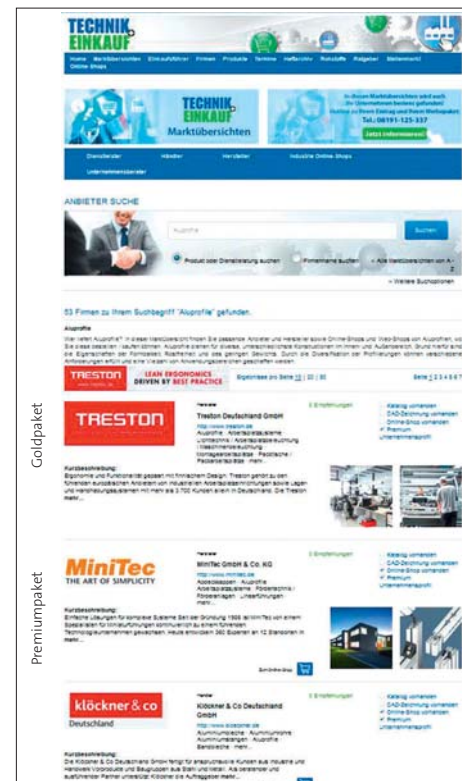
TECHNIK EINKAUF

Home Marktübersichten Einkaufsführer Firmen Produkte Termine Heftarchiv Rohstoffe Ratgeber Stellenmarkt Online Shops

TECHNIK EINKAUF Marktübersichten

In diesen Marktübersichten wird gefunden!

06191-125 337

Jetzt informieren!

Dienstleister Händler Hersteller Industrie Online Shops Unternehmensberater

ANBIETER SUCHE

Aluprofile

Suchen

Produkt oder Dienstleistung suchen Firmenname suchen

» Weitere Suchoptionen

53 Firmen zu Ihrem Suchbegriff "Aluprofile" gefunden.

Aluprofile

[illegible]

TRESTON LEAN ERGONOMICS DRIVEN BY BEST PRACTICE

Ergebnisse pro Seite 10 | 20 | 50

Seite 1 2 3 4 5 6 7

Goldpaket

TRESTON

Hersteller

Treston Deutschland GmbH

http://www.treston.de

Aluprofile · Arbeitsplatzsysteme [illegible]

Kurzbeschreibung:

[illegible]

Katalog vorhanden
CAD-Zeichnung vorhanden
Online-Shop vorhanden
Premium Unternehmensprofil

Premiumpaket

MiniTec THE ART OF SIMPLICITY

Hersteller

MiniTec GmbH & Co. KG

http://www.minitec.de

Aluprofile · Arbeitsplatzsysteme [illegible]

Kurzbeschreibung:

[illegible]

Zum Online-Shop

Katalog vorhanden
CAD-Zeichnung vorhanden
Online-Shop vorhanden
Premium Unternehmensprofil

klöckner & co Deutschland

Händler

Klöckner & Co Deutschland GmbH

http://www.kloeckner.de

Aluminiumbleche · Aluminiumrohre · Aluprofile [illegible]

Kurzbeschreibung:

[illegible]

Katalog vorhanden
CAD-Zeichnung vorhanden
Online-Shop vorhanden
Premium Unternehmensprofil